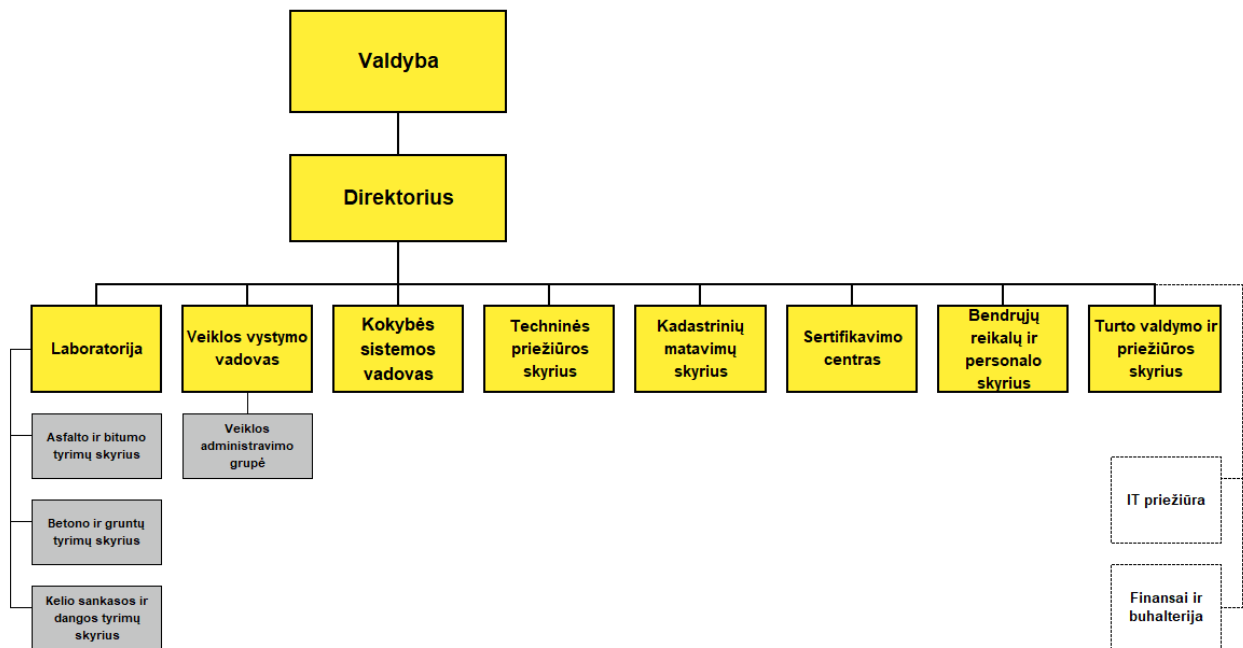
Valdyba

Direktorius

Laboratorija

Veiklos vystymo vadovas

Kokybės sistemos vadovas

Techninės priežiūros skyrius

Kadastrinių matavimų skyrius

Sertifikavimo centras

Bendrųjų reikalų ir personalo skyrius

Turto valdymo ir priežiūros skyrius

Asfalto ir bitumo tyrimų skyrius

Betono ir gruntų tyrimų skyrius

Kelio sankasos ir dangos tyrimų skyrius

Veiklos administravimo grupė

IT priežiūra

Finansai ir buhalterija